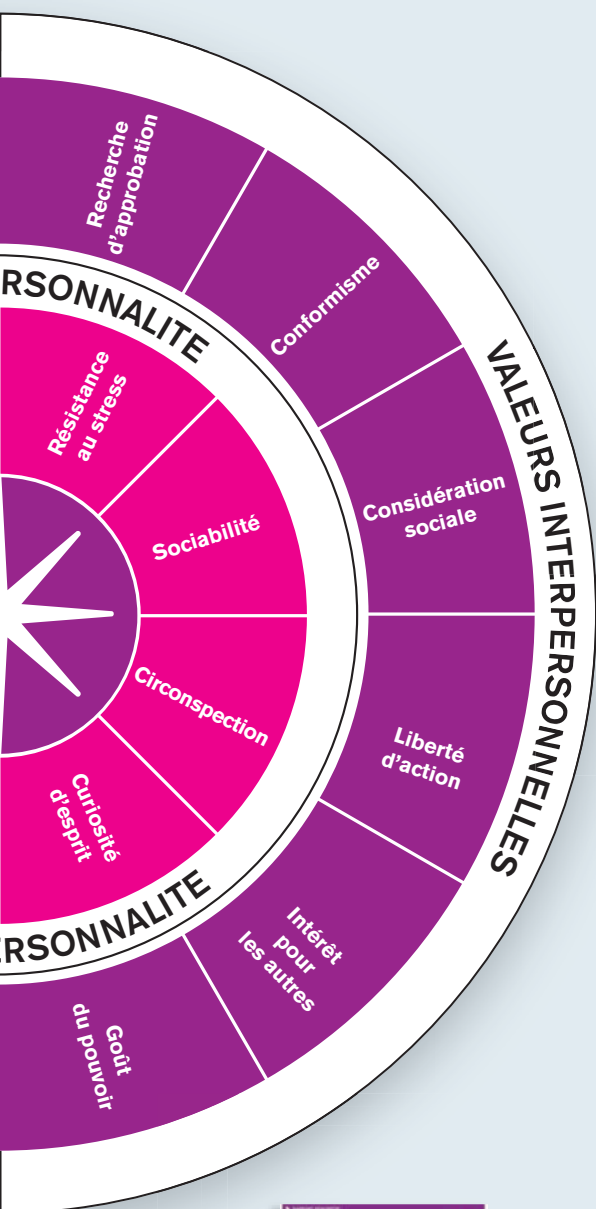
Recherche d'approbation

Conformisme

Considération sociale

Liberté d'action

Intérêt pour les autres

Goût du pouvoir

VALEURS INTERPERSONNELLES

RSONNALITE

Résistance au stress

Sociabilité

Circonspection

Curiosité d'esprit

RSONNALITE